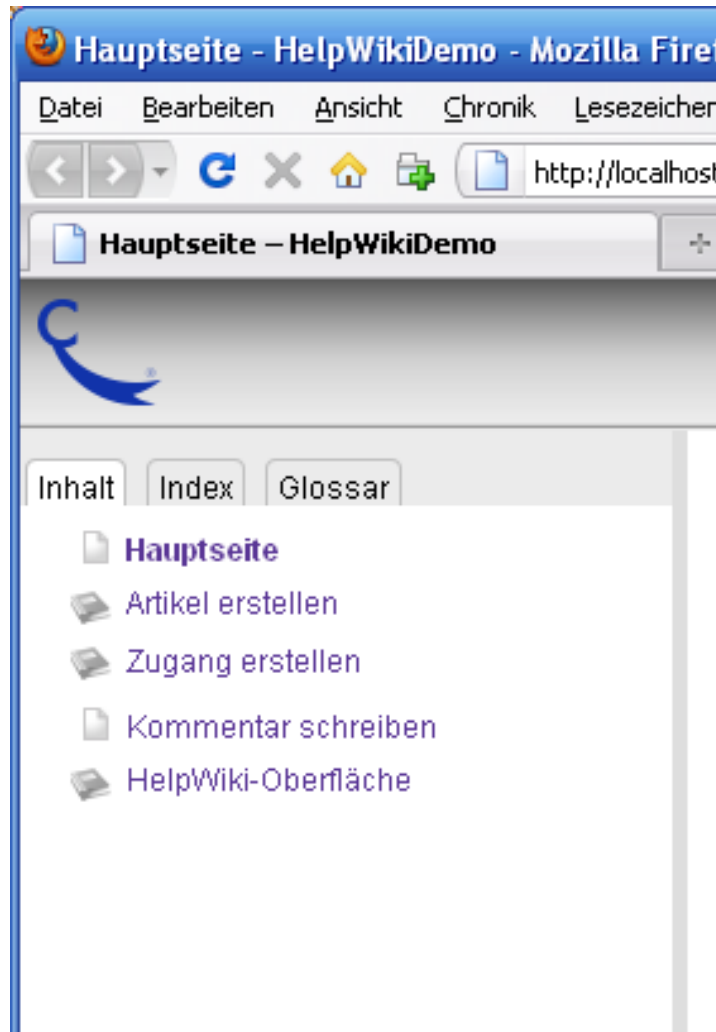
Hauptseite - HelpWikiDemo - Mozilla Firef

Datei Bearbeiten Ansicht Chronik Lesezeichen

http://localhost

Hauptseite – HelpWikiDemo

Inhalt Index Glossar

Hauptseite
Artikel erstellen
Zugang erstellen
Kommentar schreiben
HelpWiki-Oberfläche